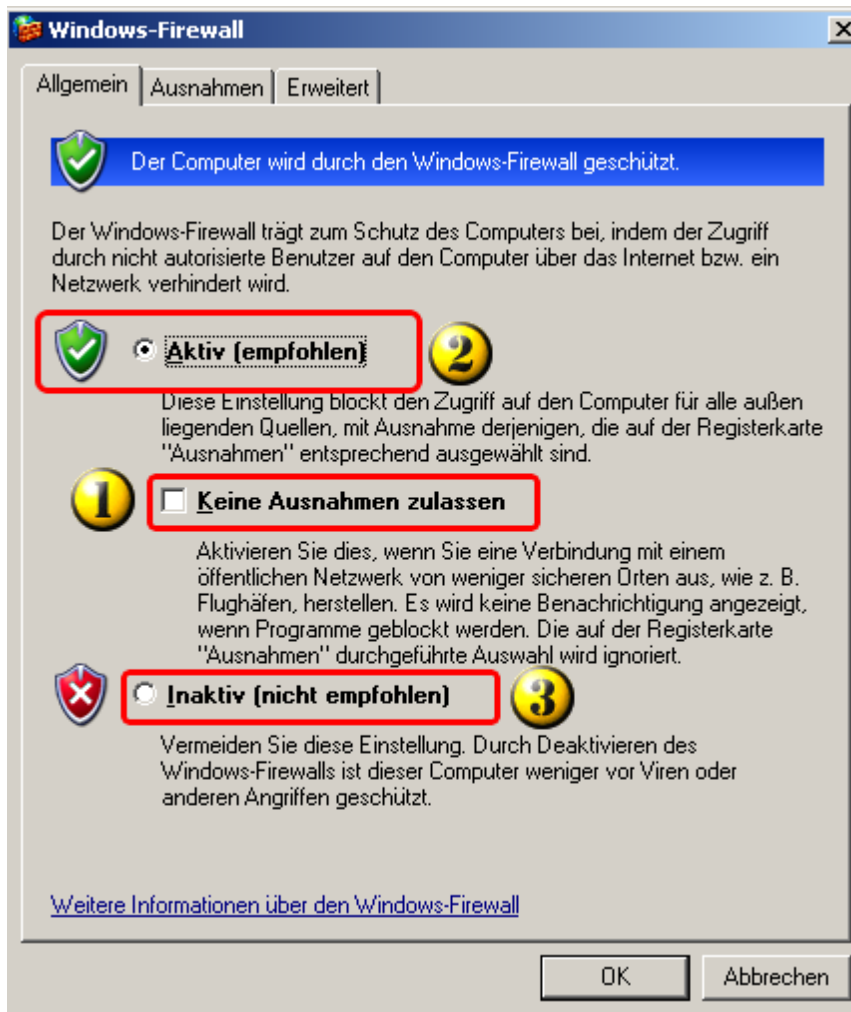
Windows-Firewall

X

Allgemein | Ausnahmen | Erweitert

Der Computer wird durch den Windows-Firewall geschützt.

Der Windows-Firewall trägt zum Schutz des Computers bei, indem der Zugriff durch nicht autorisierte Benutzer auf den Computer über das Internet bzw. ein Netzwerk verhindert wird.

Aktiv (empfohlen)

2

Diese Einstellung blockt den Zugriff auf den Computer für alle außen liegenden Quellen, mit Ausnahme derjenigen, die auf der Registerkarte "Ausnahmen" entsprechend ausgewählt sind.

1

Keine Ausnahmen zulassen

Aktivieren Sie dies, wenn Sie eine Verbindung mit einem öffentlichen Netzwerk von weniger sicheren Orten aus, wie z. B. Flughäfen, herstellen. Es wird keine Benachrichtigung angezeigt, wenn Programme geblockt werden. Die auf der Registerkarte "Ausnahmen" durchgeführte Auswahl wird ignoriert.

Inaktiv (nicht empfohlen)

3

Vermeiden Sie diese Einstellung. Durch Deaktivieren des Windows-Firewalls ist dieser Computer weniger vor Viren oder anderen Angriffen geschützt.

Weitere Informationen über den Windows-Firewall

OK

Abbrechen